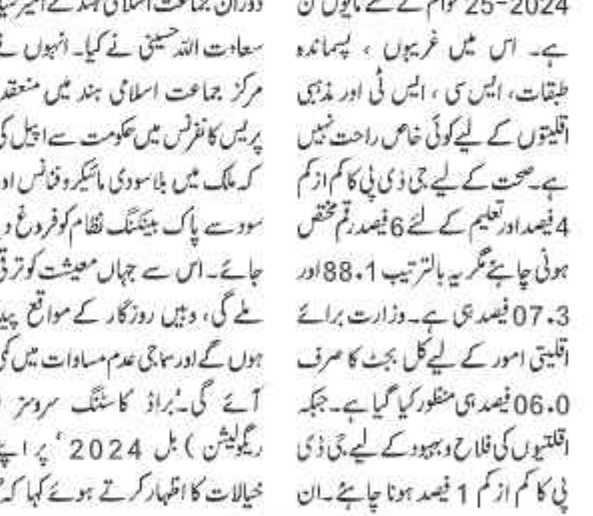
2024-25 عوام کے لیے مایوس کن ہے۔ اس میں غریبوں ، پسماندہ طبقات، ایس سی ، ایس ٹی اور مذہبی اقلیتوں کے لیے کوئی خاص راحت نہیں ہے۔ صحت کے لیے جی ڈی پی کا کم از کم 4 فیصد اور تعلیم کے لئے 6 فیصد رقم مختص ہونی چاہئے مگر یہ بالترتیب 88.1 اور 07.3 فیصد ہی ہے۔ وزارت برائے اقلیتی امور کے لیے کل بجٹ کا صرف 06.0 فیصد ہی منظور کیا گیا ہے۔ جبکہ اقلیتوں کی فلاح و بہبود کے لیے جی ڈی پی کا کم از کم 1 فیصد ہونا چاہئے۔ ان

دوران جماعت اسلامی ہند کے امیر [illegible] سعادت اللہ حسینی نے کیا۔ انہوں نے مرکز جماعت اسلامی ہند میں منعقد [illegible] پریس کانفرنس میں حکومت سے اپیل کی کہ ملک میں بلا سودی مائیکرو فنانس او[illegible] سود سے پاک بینکنگ نظام کو فروغ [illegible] جائے۔ اس سے جہاں معیشت کو ترق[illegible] ملے گی، وہیں روزگار کے مواقع پید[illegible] ہوں گے اور سماجی عدم مساوات میں کم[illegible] آئے گی۔ براڈ کاسٹنگ سروسز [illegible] ریگولیشن ) بل 2024 ' پر اپ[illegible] خیالات کا اظہار کرتے ہوئے کہا کہ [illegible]